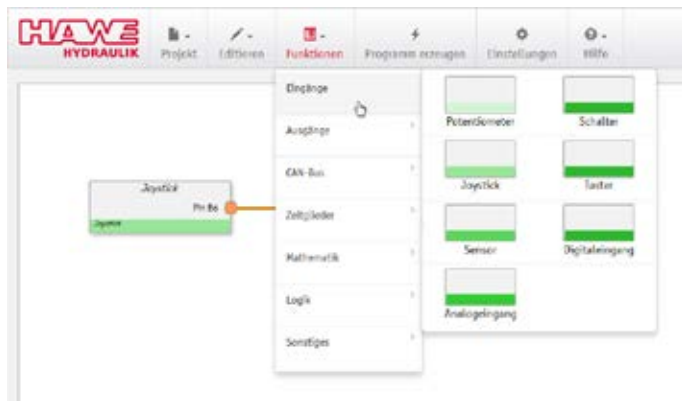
HAWE HYDRAULIK

Projekt Editieren Funktionen Programm erzeugen Einstellungen Hilfe

Eingänge
Ausgänge
CAN-Bus
Zeitglieder
Mathematik
Logik
Sonstiges

Potentiometer
Schalter
Joystick
Taster
Sensor
Digitaleingang
Analogeingang

Joystick
Pin B6
Joystick